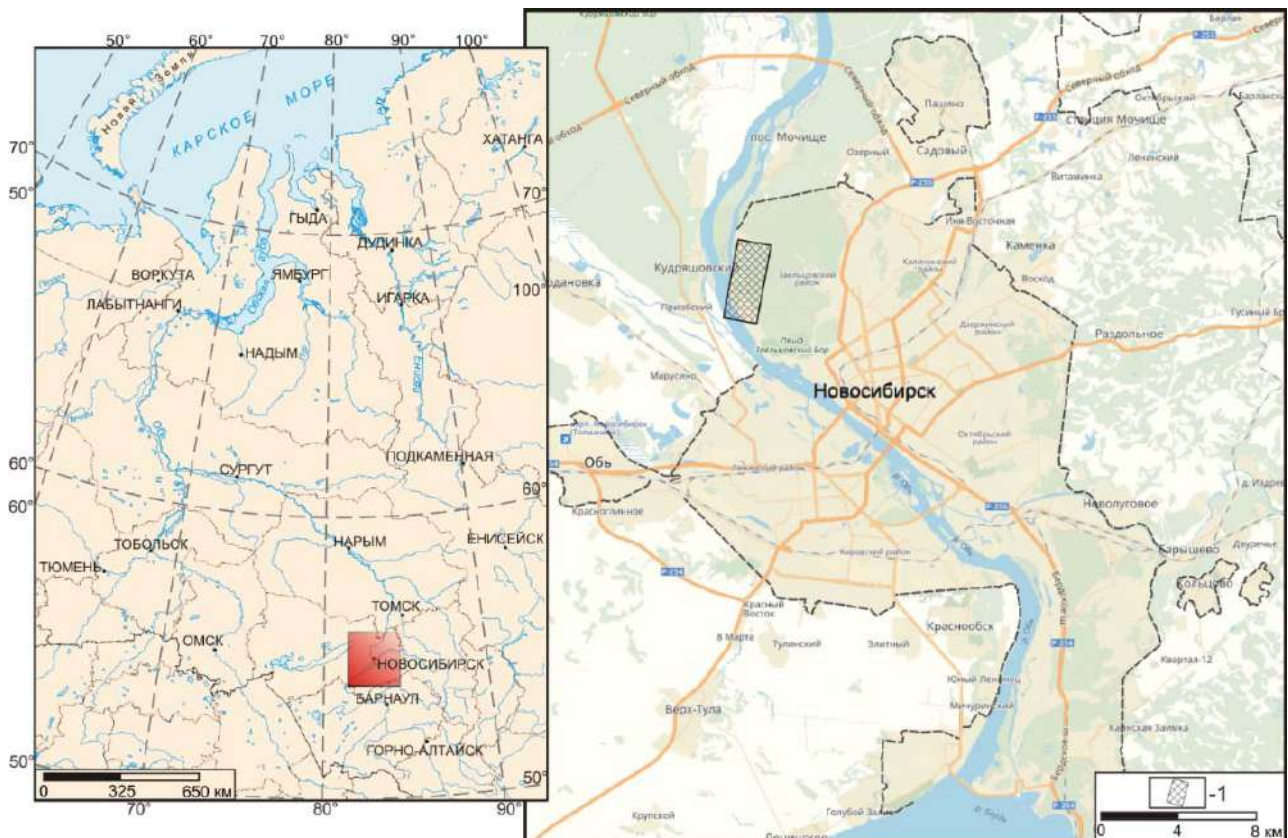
50° 60° 70° 80° 90° 100°

Новая Земля

КАРСКОЕ МОРЕ

70°
50°
ХАТАНГА
70°
ГЫДА
ДУДИНКА
ВОРКУТА
ЯМБУРГ
ИГАРКА
ЛАБЫТНАНГИ
100°
НАДЫМ
60°
60°
СУРГУТ
ПОДКАМЕННАЯ
60°
ТОБОЛЬСК
НАРЫМ
ЕНИСЕЙСК
ТЮМЕНЬ
ТОМСК
ОМСК
НОВОСИБИРСК
БАРНАУЛ
ГОРНО-АЛТАЙСК
50°
50°
0 325 650 км
70° 80° 90°

Северный обход
Пашино
Станция Мочище
Октябрьский
пос. Мочище
Озерный
Садовый
Витаминка
Ленинский
Кудряшовский
Каменка
Восход
Раздольное
Приобский
Марусино
Новосибирск
Обь
Толмачёво
Красноглинное
Наволуговое
Барышево
Кольцово
Краснообск
Красный Восток
8 Марта
Тулинский
Элитный
Верх-Тула
Криводановка
Юный Ленинец
Мичуринский
Квартал-12
Каинская Заимка
Голубой Залив
Крупской
Р-254
Р-255
Р-256
Обь
Бердь
Бердское ш.
-1
0 4 8 км